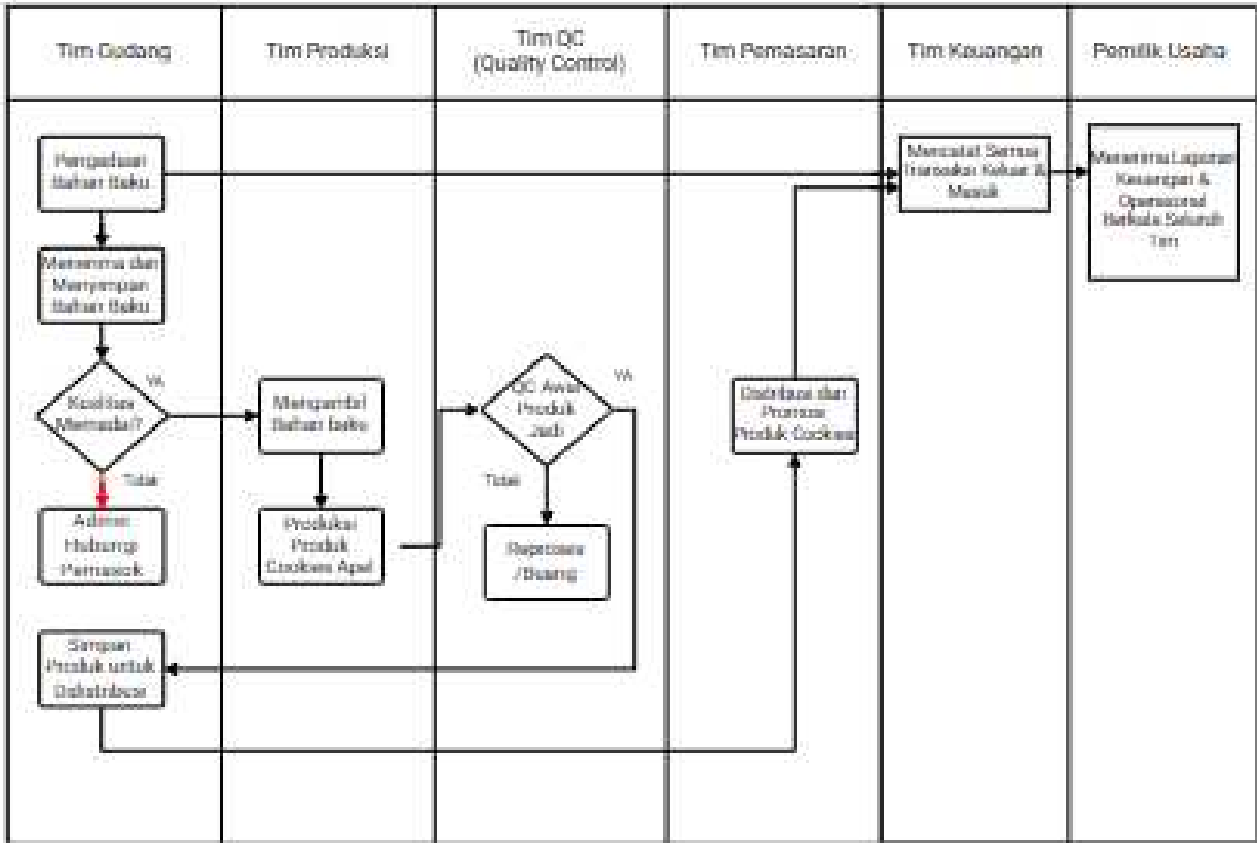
| Tim Gudang | Tim Produksi | Tim QC (Quality Control) | Tim Pemasaran | Tim Keuangan | Pemilik Usaha |
|---|---|---|---|---|---|

Pengadaan Bahan Baku

Menerima dan Menyimpan Bahan Baku

Kualitas Memadai?

Ya

Tidak

Admin Hubungi Pemasok

Simpan Produk untuk Distribusi

Mengambil Bahan baku

Produksi Produk Cookies Apel

QC Awal Produk Jadi

Ya

Tidak

Reproses /Buang

Distribusi dan Promosi Produk Cookies

Mencatat Semua Transaksi Keluar & Masuk

Menerima Laporan Keuangan & Operasional Berkala Seluruh Tim